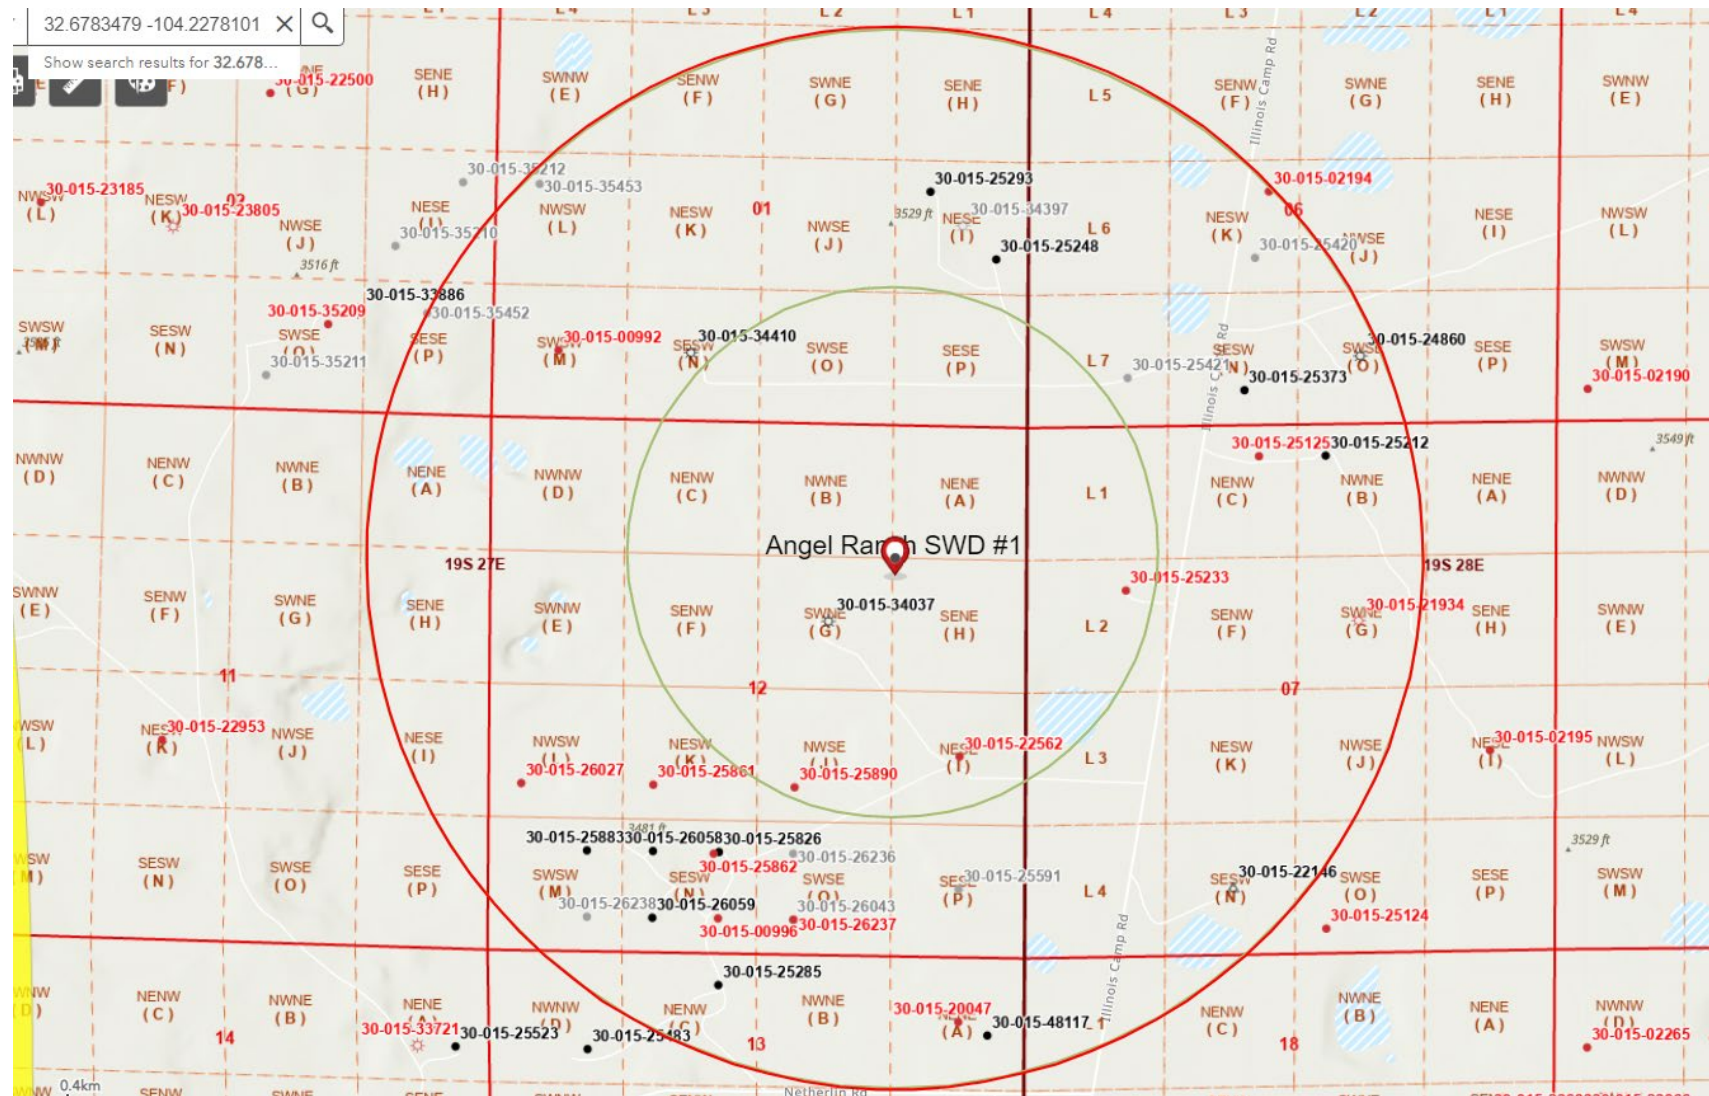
32.6783479 -104.2278101

Show search results for 32.678...

30-015-22500 (G)
SENE (H)
SWNW (E)
SENW (F)
SWNE (G)
SENE (H)
L 5
SENW (F)
Illinois Camp Rd
SWNE (G)
SENE (H)
SWNW (E)

30-015-35212
30-015-35453
30-015-25293
30-015-02194
NWSW (L)
30-015-23185
NESW (K)
02
30-015-23805
NESE (I)
30-015-35210
NWSW (L)
NESW (K)
01
NWSE (J)
3529 ft
NESE (I)
30-015-34397
L 6
30-015-25248
NESW (K)
06
30-015-25420
NWSE (J)
NESE (I)
NWSW (L)
NWSE (J)
3516 ft

30-015-33886
30-015-35452
SWSW (M)
SESW (N)
30-015-35209
SWSE (O)
30-015-35211
SESE (P)
SWSW (M)
30-015-00992
SESW (N)
30-015-34410
SWSE (O)
SESE (P)
L 7
30-015-25421
SESW (N)
30-015-25373
SWSE (O)
30-015-24860
SESE (P)
SWSW (M)
30-015-02190

30-015-25125
30-015-25212
3549 ft
NWNW (D)
NENW (C)
NWNE (B)
NENE (A)
NWNW (D)
NENW (C)
NWNE (B)
NENE (A)
L 1
NENW (C)
NWNE (B)
NENE (A)
NWNW (D)

Angel Ranch SWD #1
19S 27E
19S 28E
30-015-25233
SWNW (E)
SENW (F)
SWNE (G)
SENE (H)
SWNW (E)
SENW (F)
SWNE (G)
30-015-34037
SENE (H)
L 2
SENW (F)
SWNE (G)
30-015-21934
SENE (H)
SWNW (E)

11
12
07
NWSW (L)
NESW (K)
30-015-22953
NWSE (J)
NESE (I)
NWSW (L)
30-015-26027
NESW (K)
30-015-25861
NWSE (J)
30-015-25890
NESE (I)
30-015-22562
L 3
NESW (K)
NWSE (J)
NESE (I)
30-015-02195
NWSW (L)

3481 ft
30-015-25883
30-015-26058
30-015-25826
30-015-26236
30-015-25862
SWSW (M)
SESW (N)
SWSE (O)
SESE (P)
30-015-25591
L 4
SESW (N)
30-015-22146
SWSE (O)
SESE (P)
SWSW (M)
3529 ft
SESW (N)
SWSE (O)
SESE (P)
30-015-26238
30-015-26059
30-015-26043
30-015-00996
30-015-26237
30-015-25124

30-015-25285
NWNW (D)
NENW (C)
NWNE (B)
NENE (A)
30-015-33721
30-015-25523
NWNW (D)
NENW (C)
30-015-25483
NWNE (B)
30-015-20047
NENE (A)
30-015-48117
1
Illinois Camp Rd
NENW (C)
NWNE (B)
NENE (A)
NWNW (D)
30-015-02265
14
13
18
0.4km
Netherlin Rd